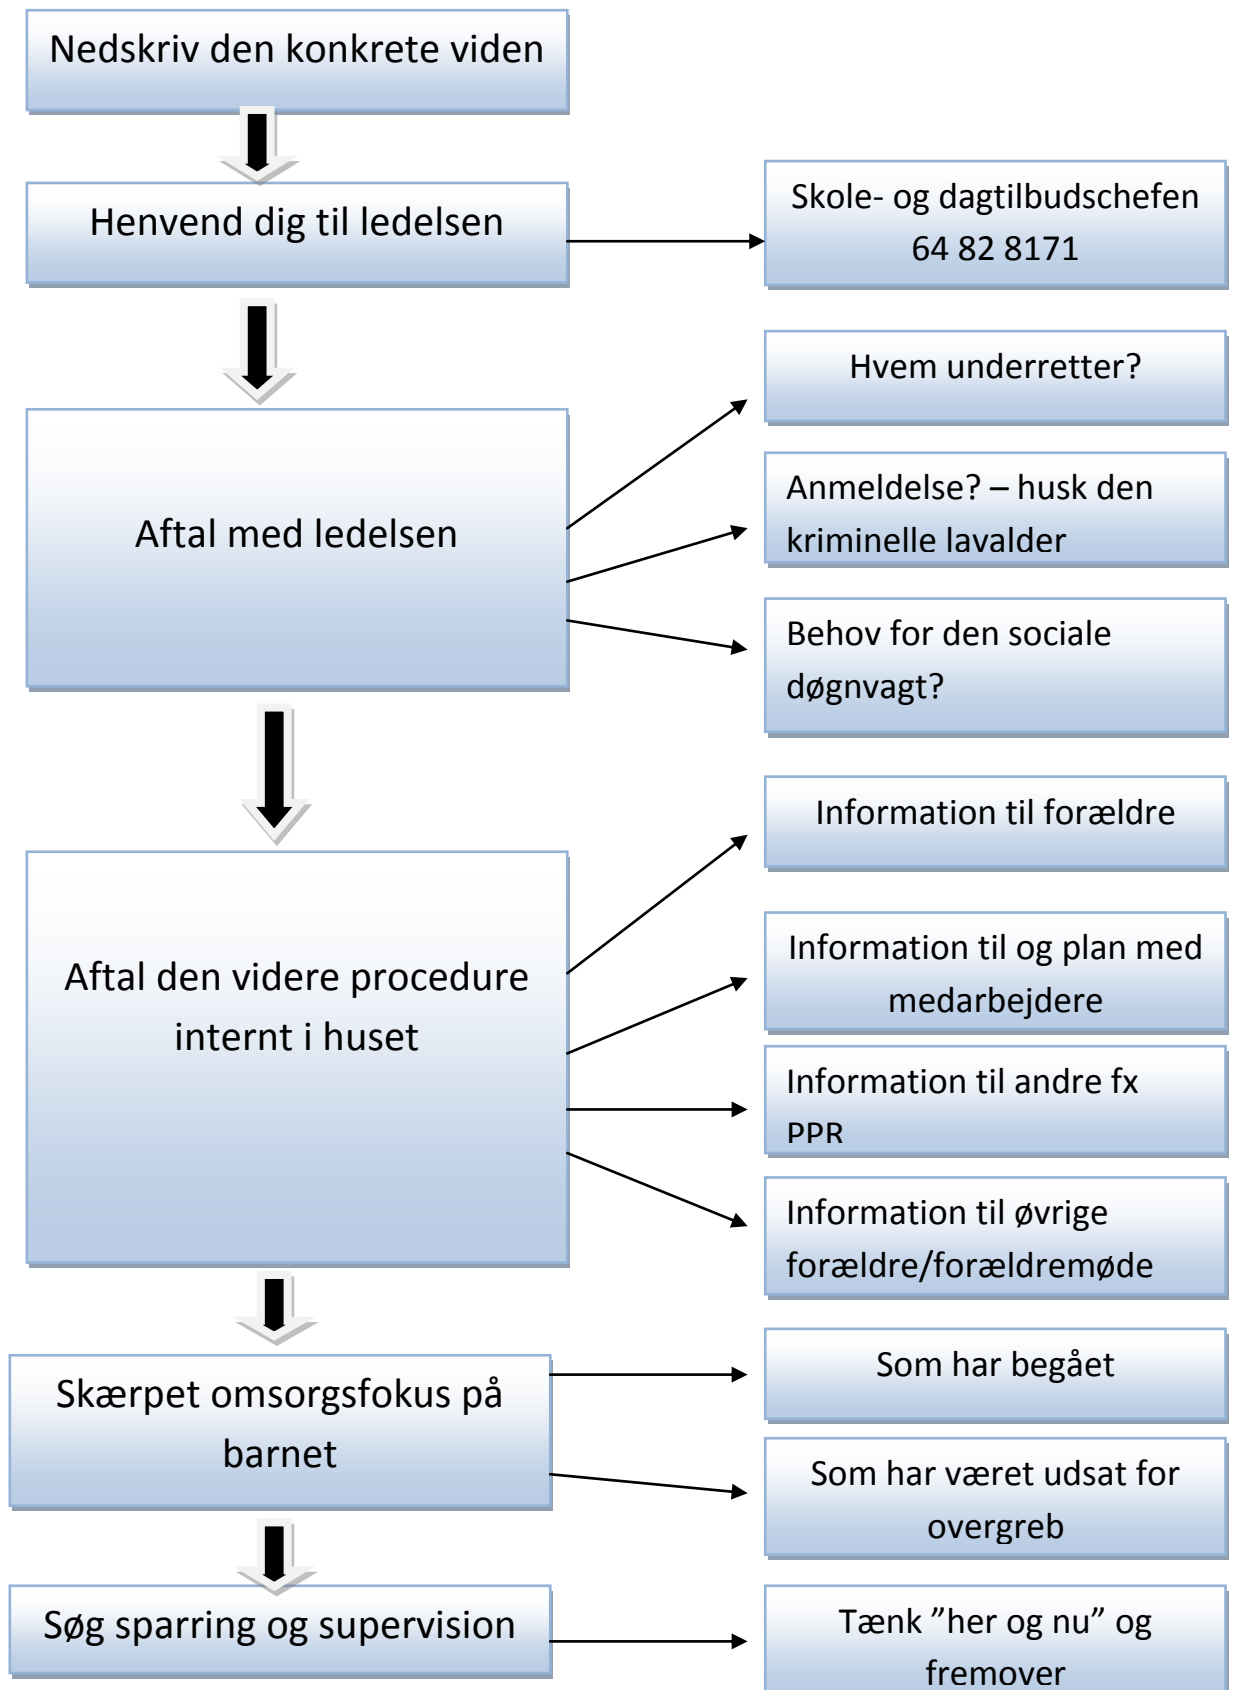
Nedskriv den konkrete viden

Henvend dig til ledelsen

Skole- og dagtilbudschefen 64 82 8171

Aftal med ledelsen

Hvem underretter?

Anmeldelse? – husk den kriminelle lavalder

Behov for den sociale døgnvagt?

Aftal den videre procedure internt i huset

Information til forældre

Information til og plan med medarbejdere

Information til andre fx PPR

Information til øvrige forældre/forældremøde

Skærpet omsorgsfokus på barnet

Som har begået

Som har været udsat for overgreb

Søg sparring og supervision

Tænk ”her og nu” og fremover